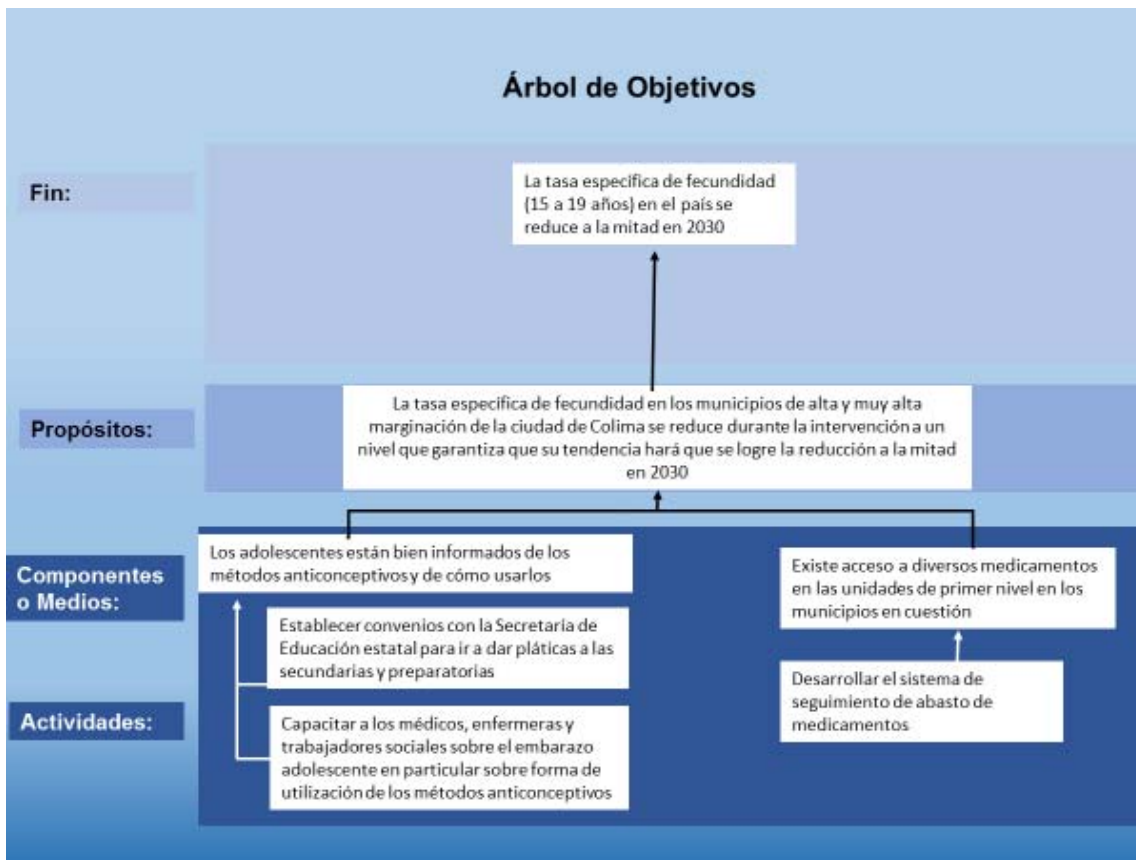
Árbol de Objetivos

Fin:

La tasa especifica de fecundidad (15 a 19 años) en el país se reduce a la mitad en 2030

Propósitos:

La tasa especifica de fecundidad en los municipios de alta y muy alta marginación de la ciudad de Colima se reduce durante la intervención a un nivel que garantiza que su tendencia hará que se logre la reducción a la mitad en 2030

Componentes o Medios:

Los adolescentes están bien informados de los métodos anticonceptivos y de cómo usarlos

Existe acceso a diversos medicamentos en las unidades de primer nivel en los municipios en cuestión

Actividades:

Establecer convenios con la Secretaria de Educación estatal para ir a dar pláticas a las secundarias y preparatorias

Capacitar a los médicos, enfermeras y trabajadores sociales sobre el embarazo adolescente en particular sobre forma de utilización de los métodos anticonceptivos

Desarrollar el sistema de seguimiento de abasto de medicamentos